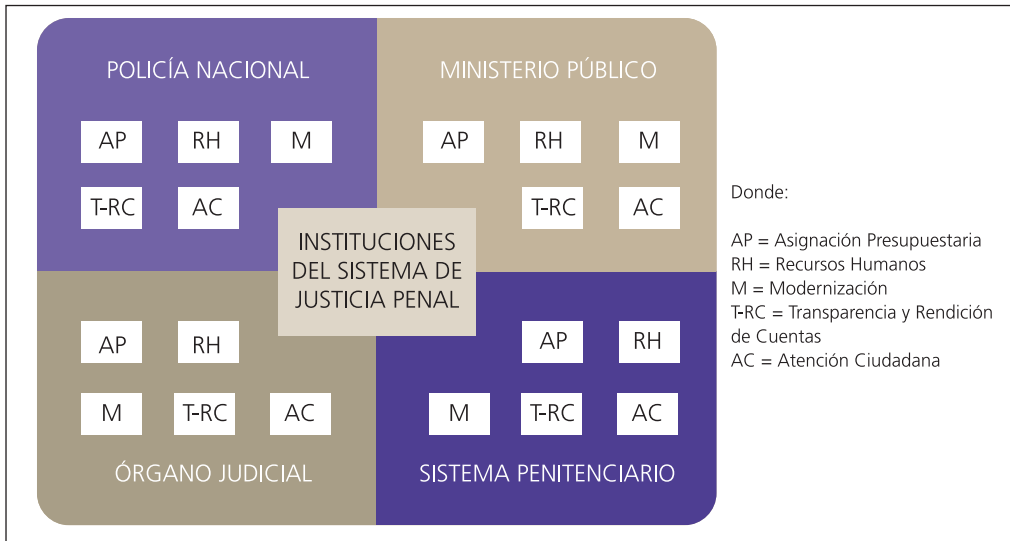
POLICÍA NACIONAL

AP RH M

T-RC AC

MINISTERIO PÚBLICO

AP RH M

T-RC AC

INSTITUCIONES DEL SISTEMA DE JUSTICIA PENAL

AP RH

M T-RC AC

ÓRGANO JUDICIAL

AP RH

M T-RC AC

SISTEMA PENITENCIARIO

Donde:

AP = Asignación Presupuestaria
RH = Recursos Humanos
M = Modernización
T-RC = Transparencia y Rendición de Cuentas
AC = Atención Ciudadana